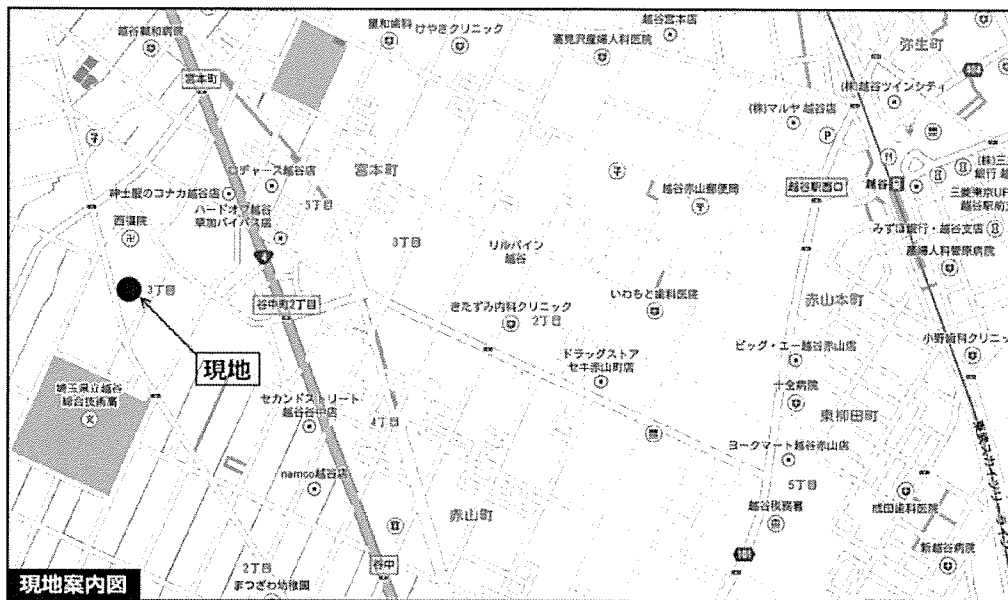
越谷誠和病院
宮本町
厚和歯科
けやきクリニック
富見沢産婦人科医院
越谷宮本店
弥生町
(株)越谷ツインシティ
(株)マルヤ 越谷店
宮本町
ジョナサン越谷店
神士服のコナカ越谷店
ハードオフ越谷草加バイパス店
5丁目
西福院
3丁目
リルパイン越谷
越谷赤山郵便局
越谷駅西口
越谷
(株)三菱東京UFJ銀行 越谷駅前
三菱東京UFJ 越谷駅前
みずほ銀行・越谷支店
産婦人科菅原病院
3丁目
谷中町2丁目
きたずみ内科クリニック
2丁目
いわもと歯科医院
赤山本町
現地
ドラッグストアセキ赤山町店
ビッグ・エー越谷赤山店
小野歯科クリニック
埼玉県立越谷総合技術高
セカンドストリート越谷谷中店
4丁目
十全病院
東柳田町
ヨークマート越谷赤山店
namco越谷店
5丁目
越谷税務署
成田歯科医院
赤山町
新越谷病院
2丁目
まつざわ幼稚園
谷中
現地案内図